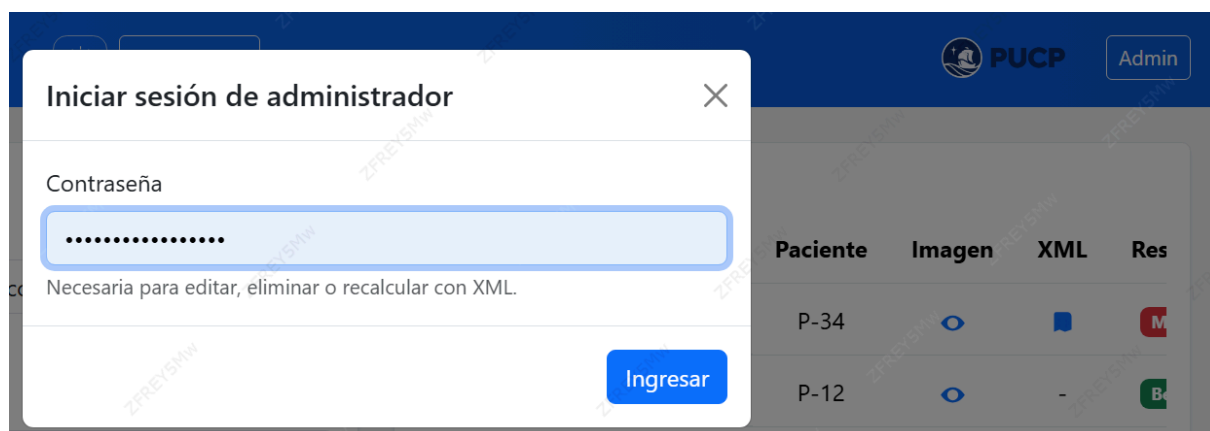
PUCP
Admin

Iniciar sesión de administrador

Contraseña

••••••••••••••••

Necesaria para editar, eliminar o recalcular con XML.

Ingresar

| Paciente | Imagen | XML | Res |
|---|---|---|---|
| P-34 | | | M |
| P-12 | | - | B |

ZFREY5Mw